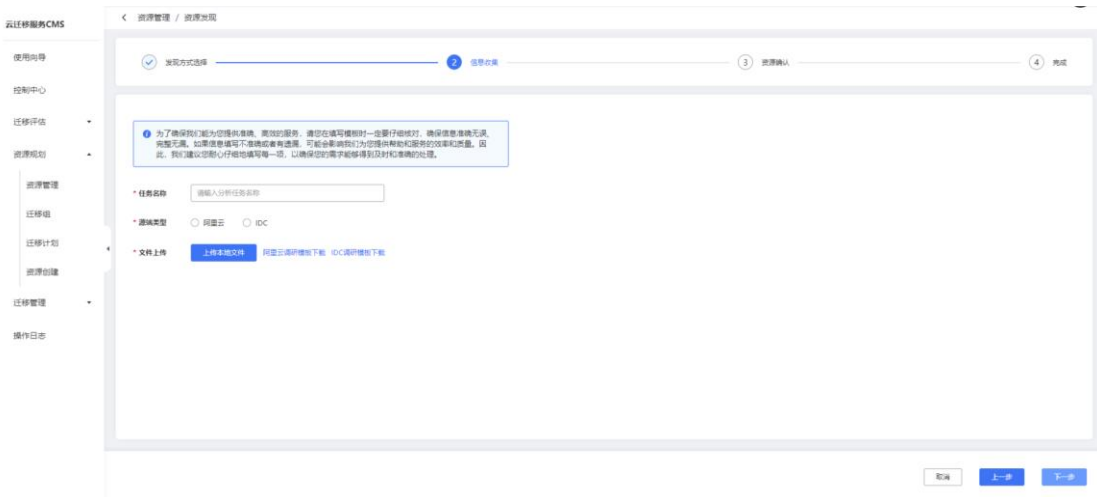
云迁移服务CMS

使用向导

控制中心

迁移评估

资源规划

资源管理

迁移组

迁移计划

资源创建

迁移管理

操作日志

< 资源管理 / 资源发现

发现方式选择

2 信息收集

3 资源确认

4 完成

为了确保我们能为您提供准确、高效的服务，请您在填写模板时一定要仔细核对，确保信息准确无误、完整无漏。如果信息填写不准确或者有遗漏，可能会影响我们为您提供帮助和服务的效率和质量。因此，我们建议您耐心仔细地填写每一项，以确保您的需求能够得到及时和准确的处理。

* 任务名称 请输入分析任务名称

* 源端类型 阿里云 IDC

* 文件上传 上传本地文件 阿里云调研模板下载 IDC调研模板下载

取消 上一步 下一步